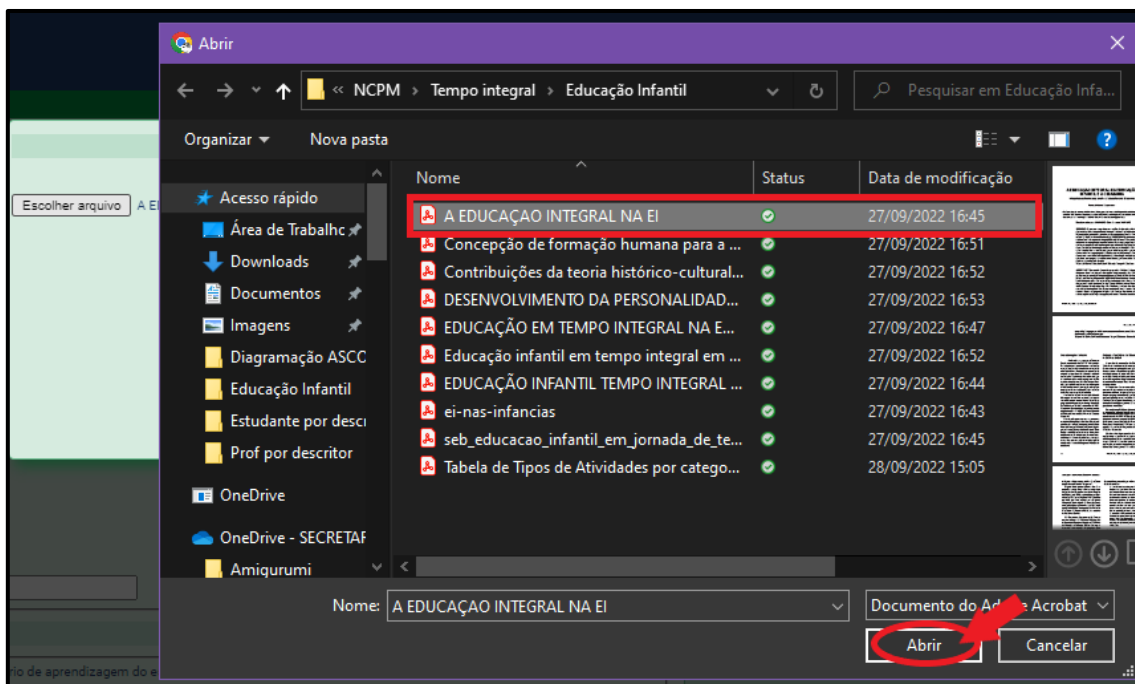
Abrir

« NCPM › Tempo integral › Educação Infantil

Pesquisar em Educação Infa...

Organizar ▾ Nova pasta

Escolher arquivo A E

Acesso rápido
Área de Trabalho
Downloads
Documentos
Imagens
Diagramação ASCC
Educação Infantil
Estudante por desc
Prof por descritor
OneDrive
OneDrive - SECRETAI
Amigurumi

| Nome | Status | Data de modificação |
|---|---|---|
| A EDUCAÇAO INTEGRAL NA EI | | 27/09/2022 16:45 |
| Concepção de formação humana para a ... | | 27/09/2022 16:51 |
| Contribuições da teoria histórico-cultural... | | 27/09/2022 16:52 |
| DESENVOLVIMENTO DA PERSONALIDAD... | | 27/09/2022 16:53 |
| EDUCAÇÃO EM TEMPO INTEGRAL NA E... | | 27/09/2022 16:47 |
| Educação infantil em tempo integral em ... | | 27/09/2022 16:52 |
| EDUCAÇÃO INFANTIL TEMPO INTEGRAL ... | | 27/09/2022 16:44 |
| ei-nas-infancias | | 27/09/2022 16:43 |
| seb_educacao_infantil_em_jornada_de_te... | | 27/09/2022 16:45 |
| Tabela de Tipos de Atividades por catego... | | 28/09/2022 15:05 |

Nome: A EDUCAÇAO INTEGRAL NA EI

Documento do Ad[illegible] Acrobat

Abrir Cancelar

rio de aprendizagem do e